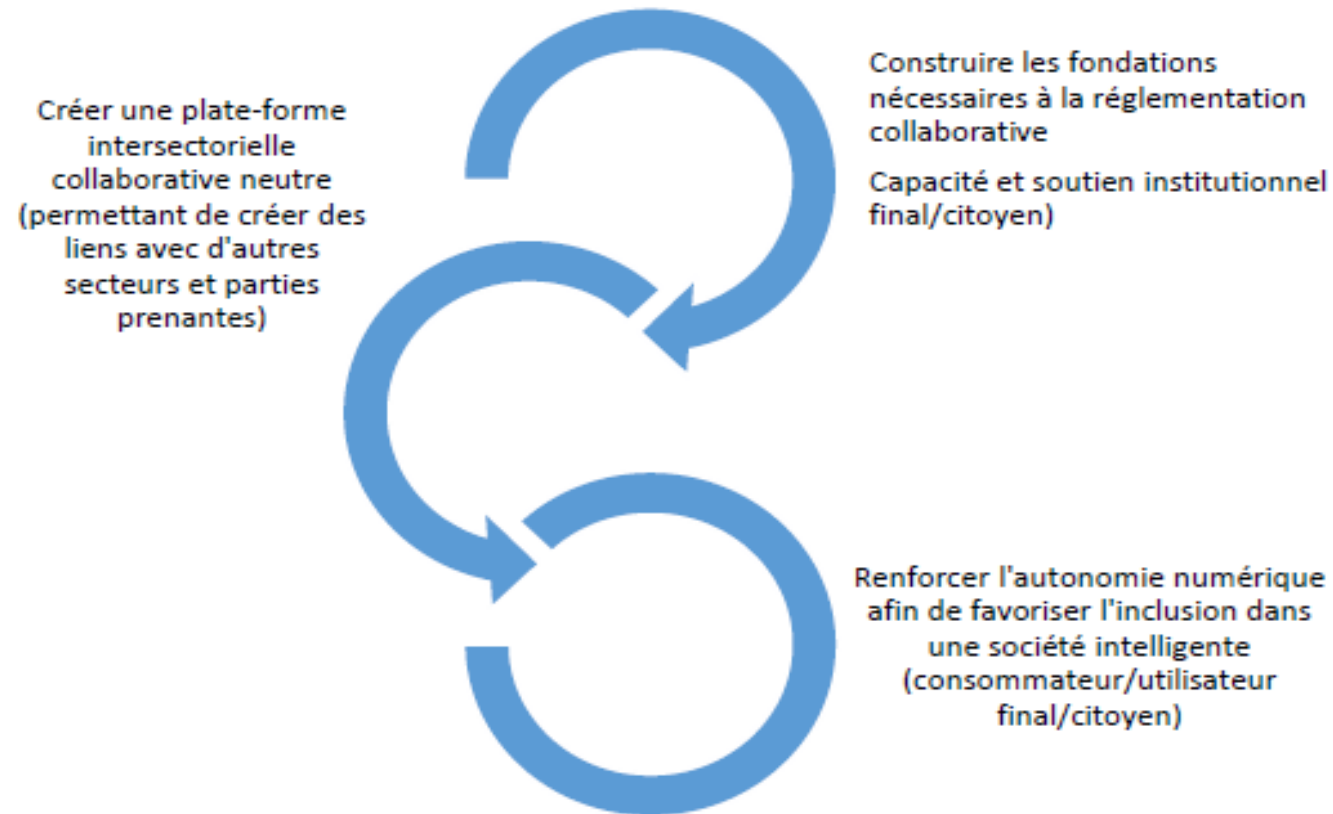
Construire les fondations nécessaires à la réglementation collaborative

Capacité et soutien institutionnel final/citoyen)

Créer une plate-forme intersectorielle collaborative neutre (permettant de créer des liens avec d'autres secteurs et parties prenantes)

Renforcer l'autonomie numérique afin de favoriser l'inclusion dans une société intelligente (consommateur/utilisateur final/citoyen)